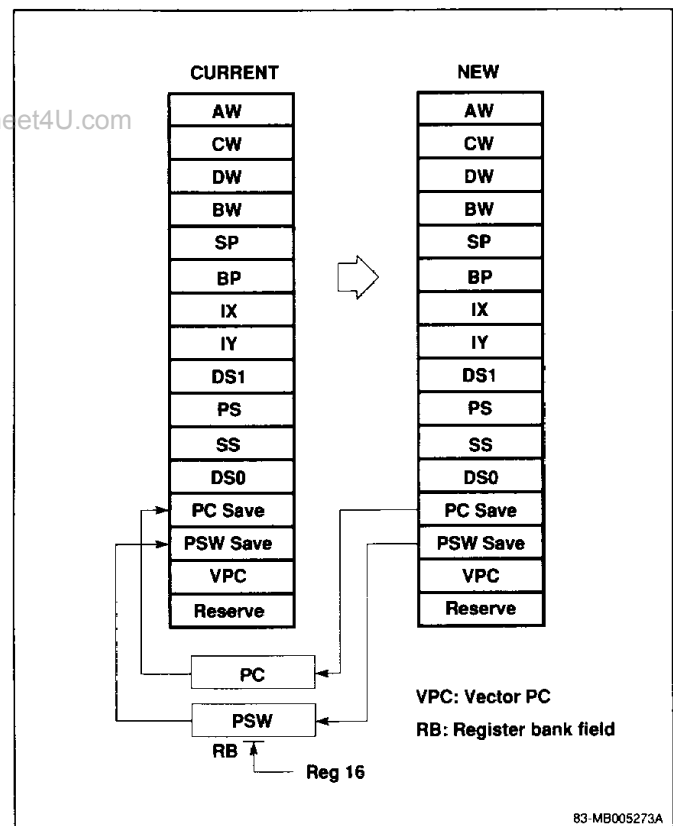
CURRENT

eet4U.com

AW
CW
DW
BW
SP
BP
IX
IY
DS1
PS
SS
DS0
PC Save
PSW Save
VPC
Reserve

NEW

AW
CW
DW
BW
SP
BP
IX
IY
DS1
PS
SS
DS0
PC Save
PSW Save
VPC
Reserve

PC

PSW

RB

Reg 16

VPC: Vector PC

RB: Register bank field

83-MB005273A